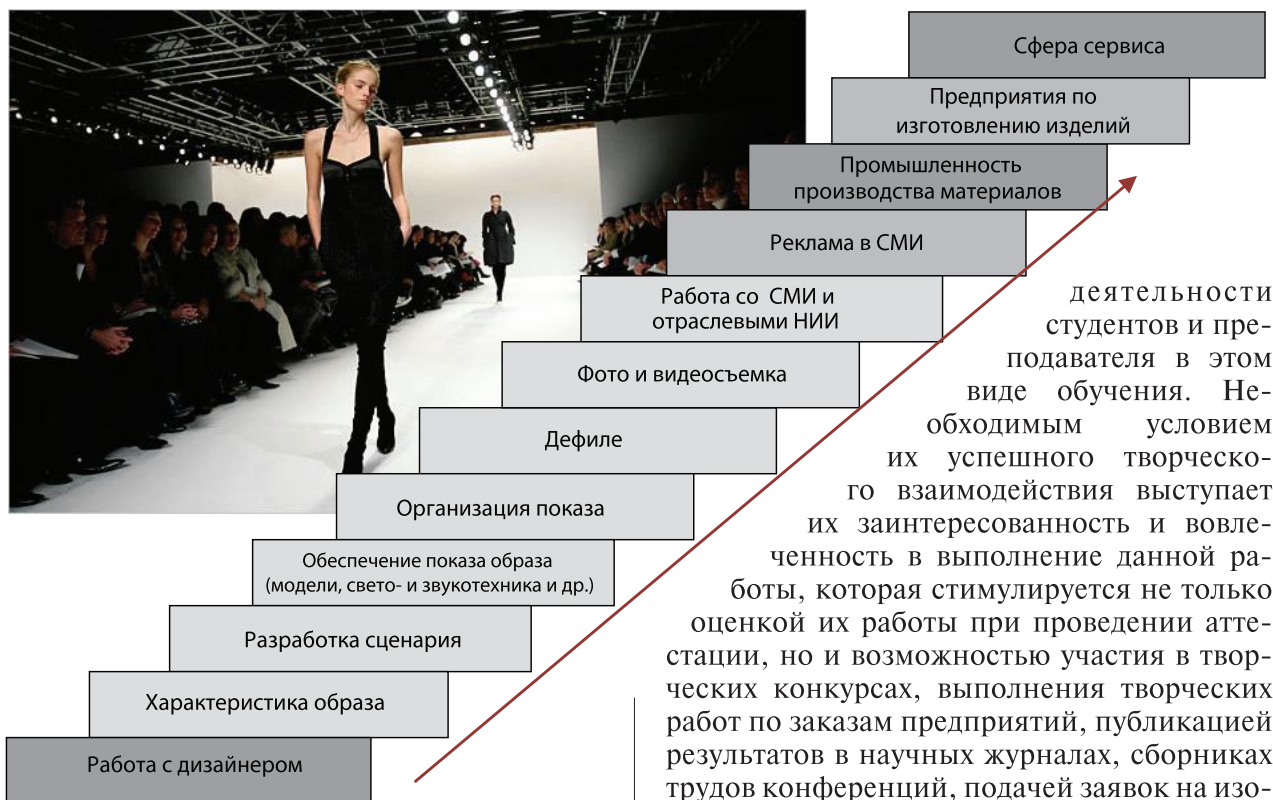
Сфера сервиса

Предприятия по изготовлению изделий

Промышленность производства материалов

Реклама в СМИ

Работа со СМИ и отраслевыми НИИ

Фото и видеосъемка

Дефиле

Организация показа

Обеспечение показа образа (модели, свето- и звукотехника и др.)

Разработка сценария

Характеристика образа

Работа с дизайнером

деятельности студентов и преподавателя в этом виде обучения. Необходимым условием их успешного творческого взаимодействия выступает их заинтересованность и вовлеченность в выполнение данной работы, которая стимулируется не только оценкой их работы при проведении аттестации, но и возможностью участия в творческих конкурсах, выполнения творческих работ по заказам предприятий, публикацией результатов в научных журналах, сборниках трудов конференций, подачей заявок на изо-